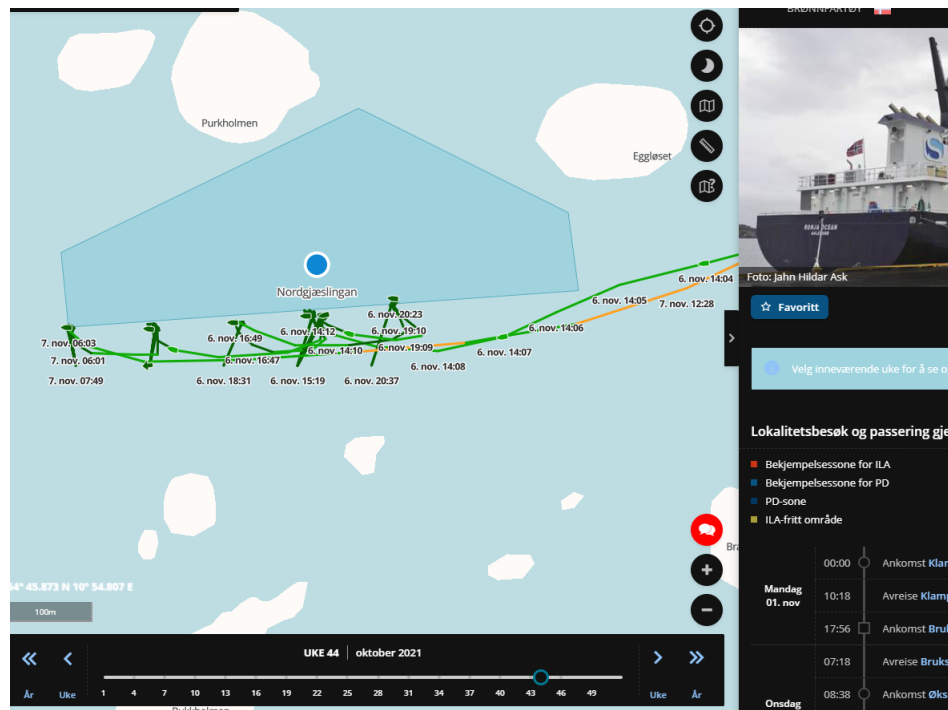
BRØNNFARTØY

Purkholmen

Eggløset

Nordgjæslingan

7. nov. 06:03
7. nov. 06:01
7. nov. 07:49
6. nov. 16:49
6. nov. 16:47
6. nov. 18:31
6. nov. 14:12
6. nov. 14:10
6. nov. 15:19
6. nov. 20:23
6. nov. 19:10
6. nov. 19:09
6. nov. 20:37
6. nov. 14:08
6. nov. 14:07
6. nov. 14:06
6. nov. 14:05
7. nov. 12:28
6. nov. 14:04

64° 45.873 N 10° 54.807 E
100m

Foto: Jahn Hildar Ask

Favoritt

Velg inneværende uke for å se o

Lokalitetsbesøk og passering gje

Bekjempelsessone for ILA
Bekjempelsessone for PD
PD-sone
ILA-fritt område

Mandag 01. nov
00:00 Ankomst Klan
10:18 Avreise Klamp
17:56 Ankomst Brul
07:18 Avreise Bruks
Onsdag
08:38 Ankomst Øks

Bra

UKE 44 | oktober 2021

År Uke
1 4 7 10 13 16 19 22 25 28 31 34 37 40 43 46 49
Uke År

Purkholmen